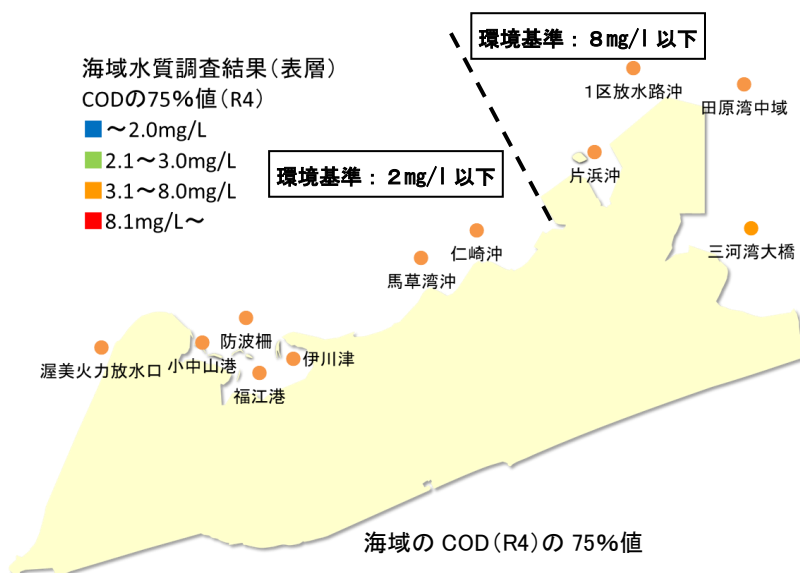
海域水質調査結果（表層）
CODの75%値（R4）
～2.0mg/L
2.1～3.0mg/L
3.1～8.0mg/L
8.1mg/L～

環境基準：8mg/l 以下

環境基準：2mg/l 以下

1区放水路沖
田原湾中域
片浜沖
三河湾大橋
仁崎沖
馬草湾沖
防波柵
渥美火力放水口
小中山港
伊川津
福江港

海域の COD（R4）の 75%値